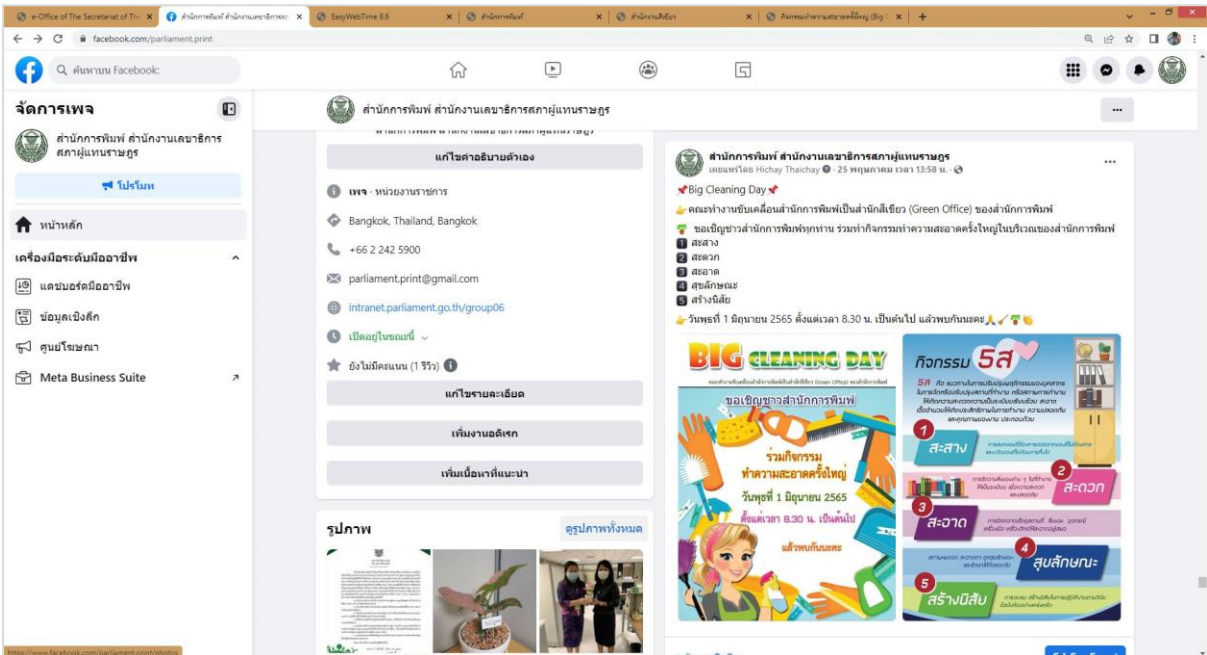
e-Office of The Secretariat of The | สำนักการพิมพ์ สำนักงานเลขาธิการสภ | EasyWebTime 8.6 | สำนักการพิมพ์ | สำนักงานสีเขียว | กิจกรรมทำความสะอาดครั้งใหญ่ (Big C

facebook.com/parliament.print

ค้นหาบน Facebook

จัดการเพจ

สำนักการพิมพ์ สำนักงานเลขาธิการสภาผู้แทนราษฎร

โปรโมท

หน้าหลัก

เครื่องมือระดับมืออาชีพ

แดชบอร์ดมืออาชีพ

ข้อมูลเชิงลึก

ศูนย์โฆษณา

Meta Business Suite

สำนักการพิมพ์ สำนักงานเลขาธิการสภาผู้แทนราษฎร

แก้ไขคำอธิบายตัวเอง

เพจ · หน่วยงานราชการ

Bangkok, Thailand, Bangkok

+66 2 242 5900

parliament.print@gmail.com

intranet.parliament.go.th/group06

เปิดอยู่ในขณะนี้

ยังไม่มีคะแนน (1 รีวิว)

แก้ไขรายละเอียด

เพิ่มงานอดิเรก

เพิ่มเนื้อหาที่แนะนำ

รูปภาพ

ดูรูปภาพทั้งหมด

สำนักการพิมพ์ สำนักงานเลขาธิการสภาผู้แทนราษฎร
เผยแพร่โดย Hichay Thaichay · 25 พฤษภาคม เวลา 13:58 น.

Big Cleaning Day

คณะทำงานขับเคลื่อนสำนักการพิมพ์เป็นสำนักงานสีเขียว (Green Office) ของสำนักการพิมพ์

ขอเชิญชาวสำนักการพิมพ์ทุกท่าน ร่วมทำกิจกรรมทำความสะอาดครั้งใหญ่ในบริเวณของสำนักการพิมพ์
1 สะสาง
2 สะดวก
3 สะอาด
4 สุขลักษณะ
5 สร้างนิสัย
วันพุธที่ 1 มิถุนายน 2565 ตั้งแต่เวลา 8.30 น. เป็นต้นไป แล้วพบกันนะคะ

BIG CLEANING DAY
ขอเชิญชาวสำนักการพิมพ์
ร่วมกิจกรรม ทำความสะอาดครั้งใหญ่
วันพุธที่ 1 มิถุนายน 2565
ตั้งแต่เวลา 8.30 น. เป็นต้นไป
แล้วพบกันนะคะ

กิจกรรม 5ส
1 สะสาง
2 สะดวก
3 สะอาด
4 สุขลักษณะ
5 สร้างนิสัย

https://www.facebook.com/parliament.print/photos